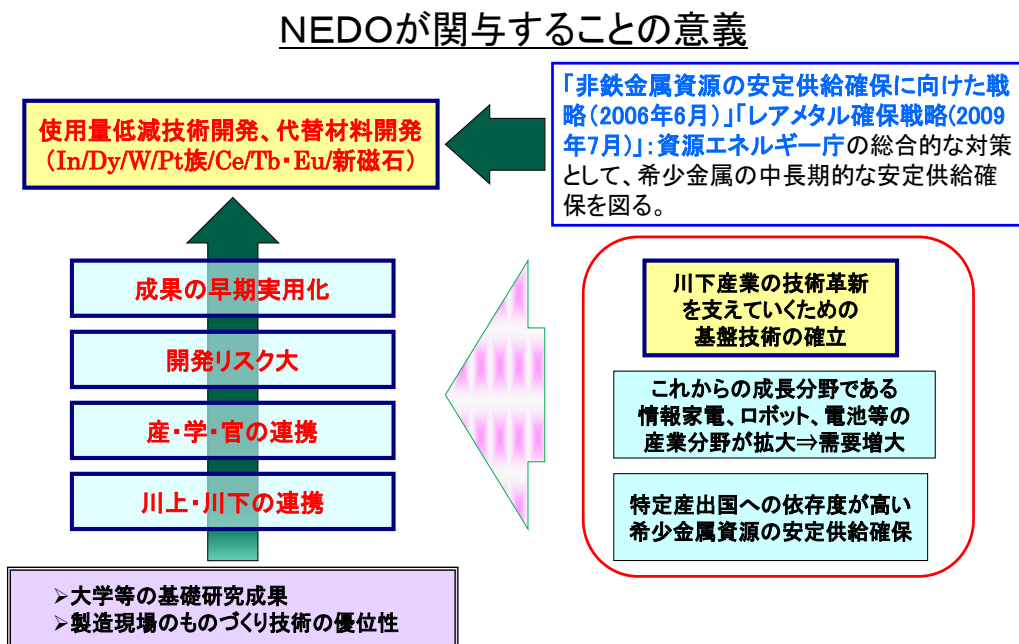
NEDOが関与することの意義

「非鉄金属資源の安定供給確保に向けた戦略（2006年6月）」「レアメタル確保戦略(2009年7月)」：資源エネルギー庁の総合的な対策として、希少金属の中長期的な安定供給確保を図る。

使用量低減技術開発、代替材料開発
（In/Dy/W/Pt族/Ce/Tb・Eu/新磁石）

成果の早期実用化

開発リスク大

産・学・官の連携

川上・川下の連携

川下産業の技術革新を支えていくための基盤技術の確立

これからの成長分野である情報家電、ロボット、電池等の産業分野が拡大⇒需要増大

特定産出国への依存度が高い希少金属資源の安定供給確保

➢大学等の基礎研究成果
➢製造現場のものづくり技術の優位性